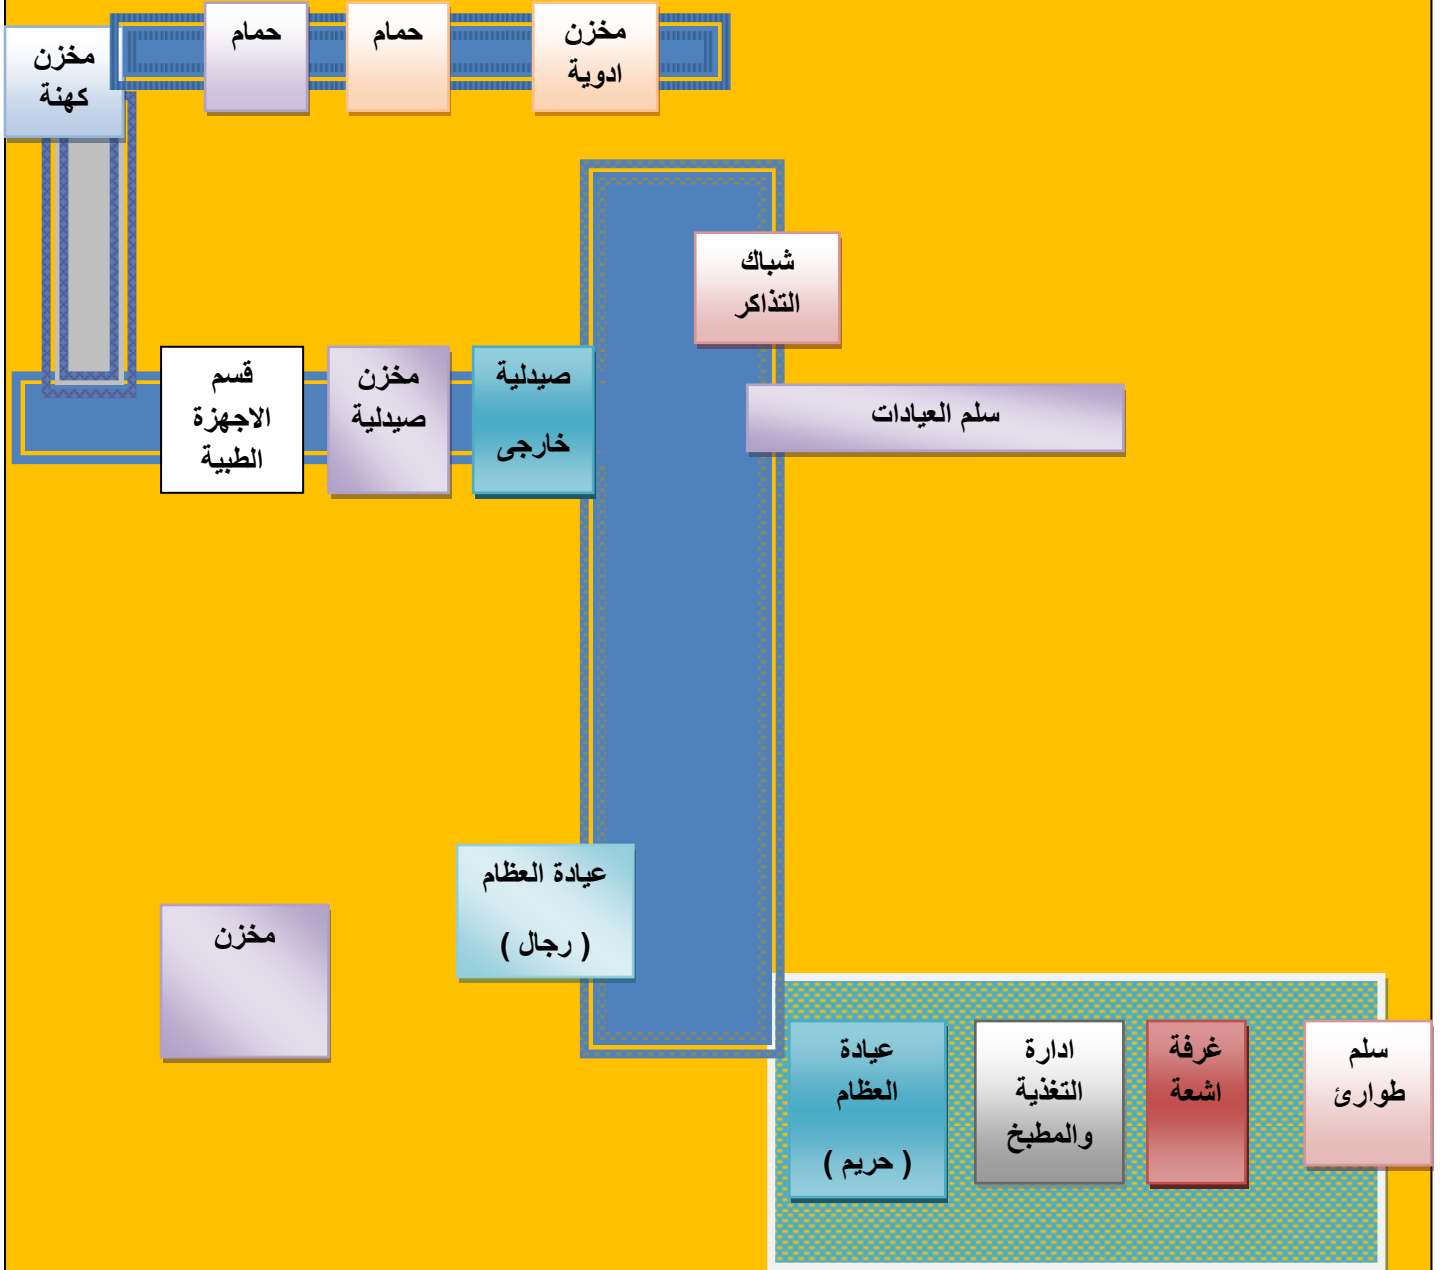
مخزن ادوية

حمام

حمام

مخزن كهنة

شباك التذاكر

صيدلية خارجى

مخزن صيدلية

قسم الاجهزة الطبية

سلم العيادات

عيادة العظام ( رجال )

مخزن

سلم طوارئ

غرفة اشعة

ادارة التغذية والمطبخ

عيادة العظام ( حريم )